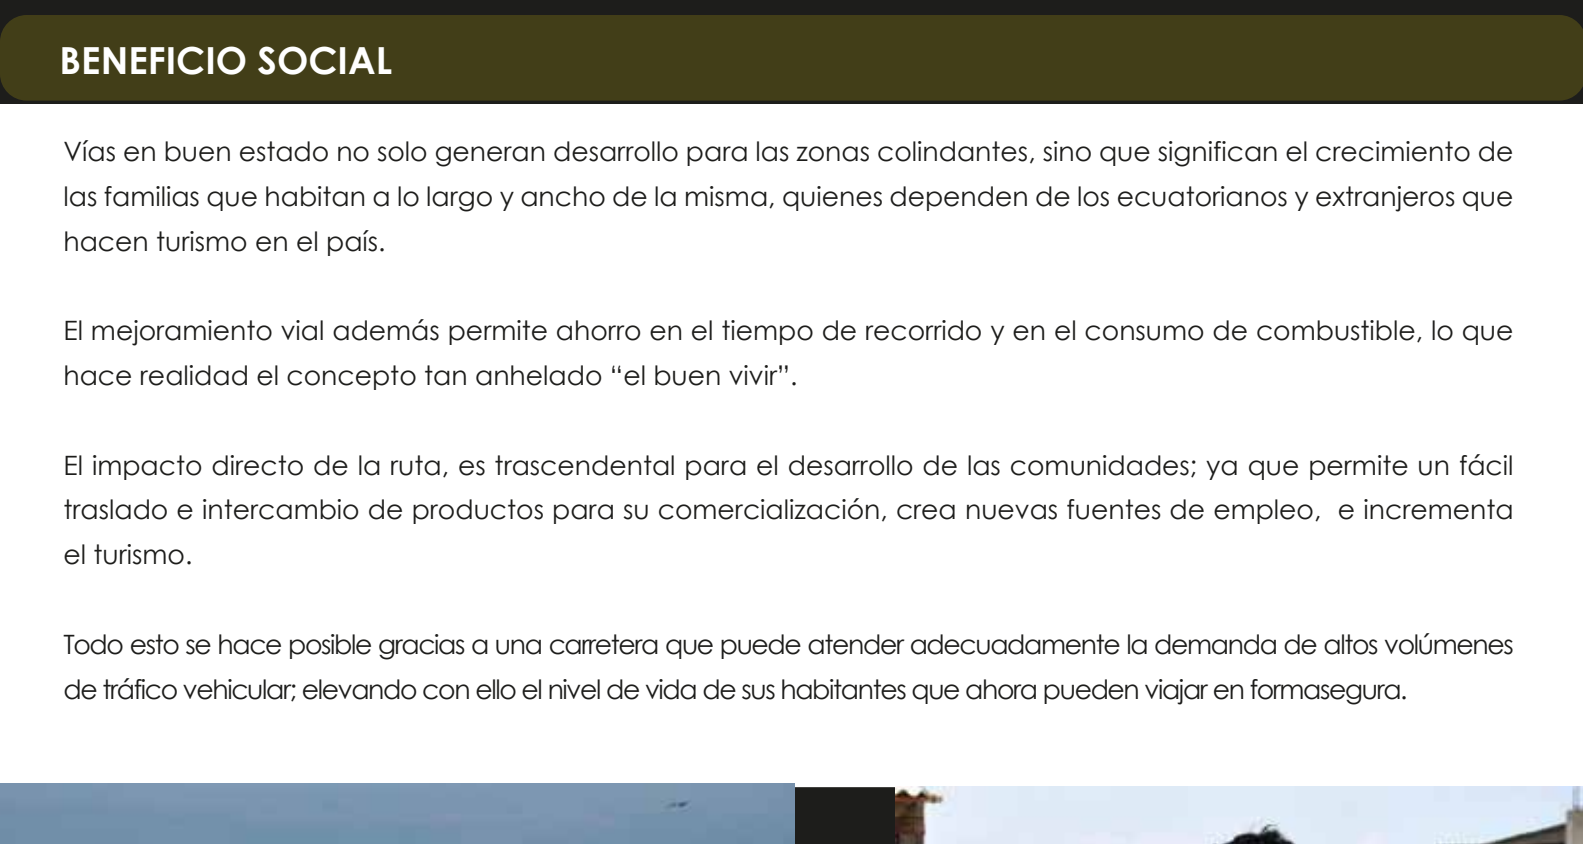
BENEFICIO SOCIAL

Vías en buen estado no solo generan desarrollo para las zonas colindantes, sino que significan el crecimiento de las familias que habitan a lo largo y ancho de la misma, quienes dependen de los ecuatorianos y extranjeros que hacen turismo en el país.

El mejoramiento vial además permite ahorro en el tiempo de recorrido y en el consumo de combustible, lo que hace realidad el concepto tan anhelado “el buen vivir”.

El impacto directo de la ruta, es trascendental para el desarrollo de las comunidades; ya que permite un fácil traslado e intercambio de productos para su comercialización, crea nuevas fuentes de empleo, e incrementa el turismo.

Todo esto se hace posible gracias a una carretera que puede atender adecuadamente la demanda de altos volúmenes de tráfico vehicular; elevando con ello el nivel de vida de sus habitantes que ahora pueden viajar en formasegura.